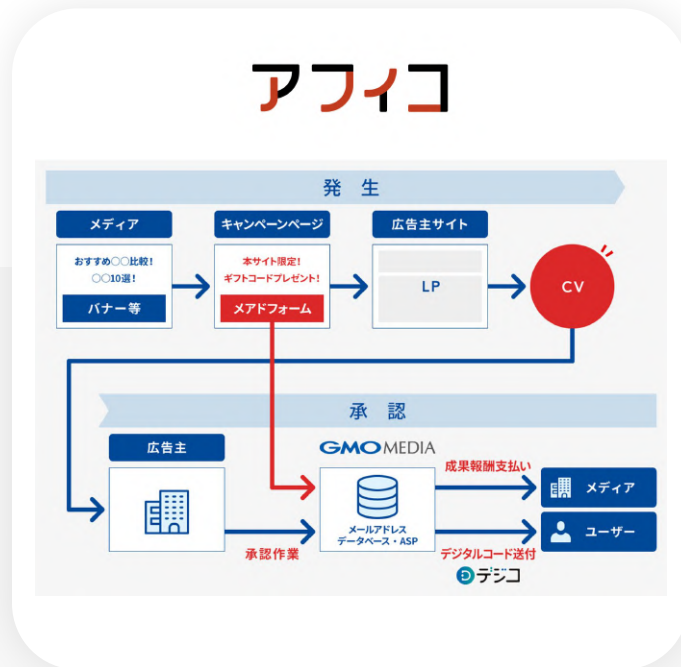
アフィコ

発生

メディア

おすすめ〇〇比較！
〇〇10選！

バナー等

キャンペーンページ

本サイト限定！
ギフトコードプレゼント！

メアドフォーム

広告主サイト

LP

CV

承認

広告主

GMO MEDIA

メールアドレス
データベース・ASP

承認作業

成果報酬支払い

デジタルコード送付

メディア

ユーザー

デジコ